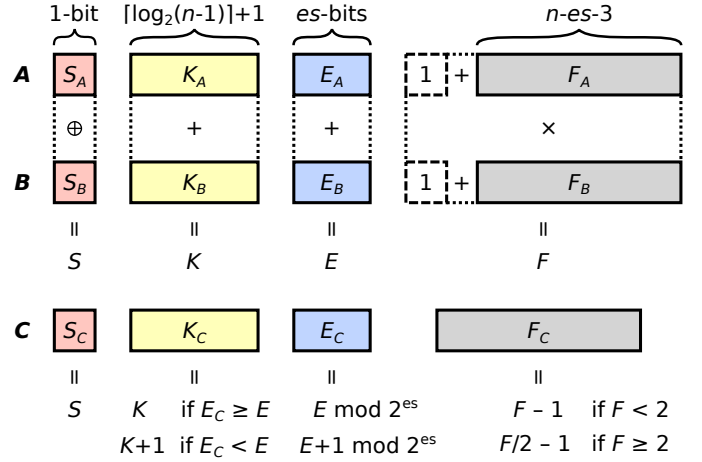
1-bit $\lceil \log_2(n\text{-}1) \rceil + 1$ es-bits n-es-3

A $S_A$ $K_A$ $E_A$ 1 + $F_A$

$\oplus$ + + $\times$

B $S_B$ $K_B$ $E_B$ 1 + $F_B$

= = = =

S K E F

C $S_C$ $K_C$ $E_C$ $F_C$

= = = =

S K if $E_C \geq E$ E mod $2^{es}$ F – 1 if F < 2

K+1 if $E_C < E$ E+1 mod $2^{es}$ F/2 – 1 if F ≥ 2